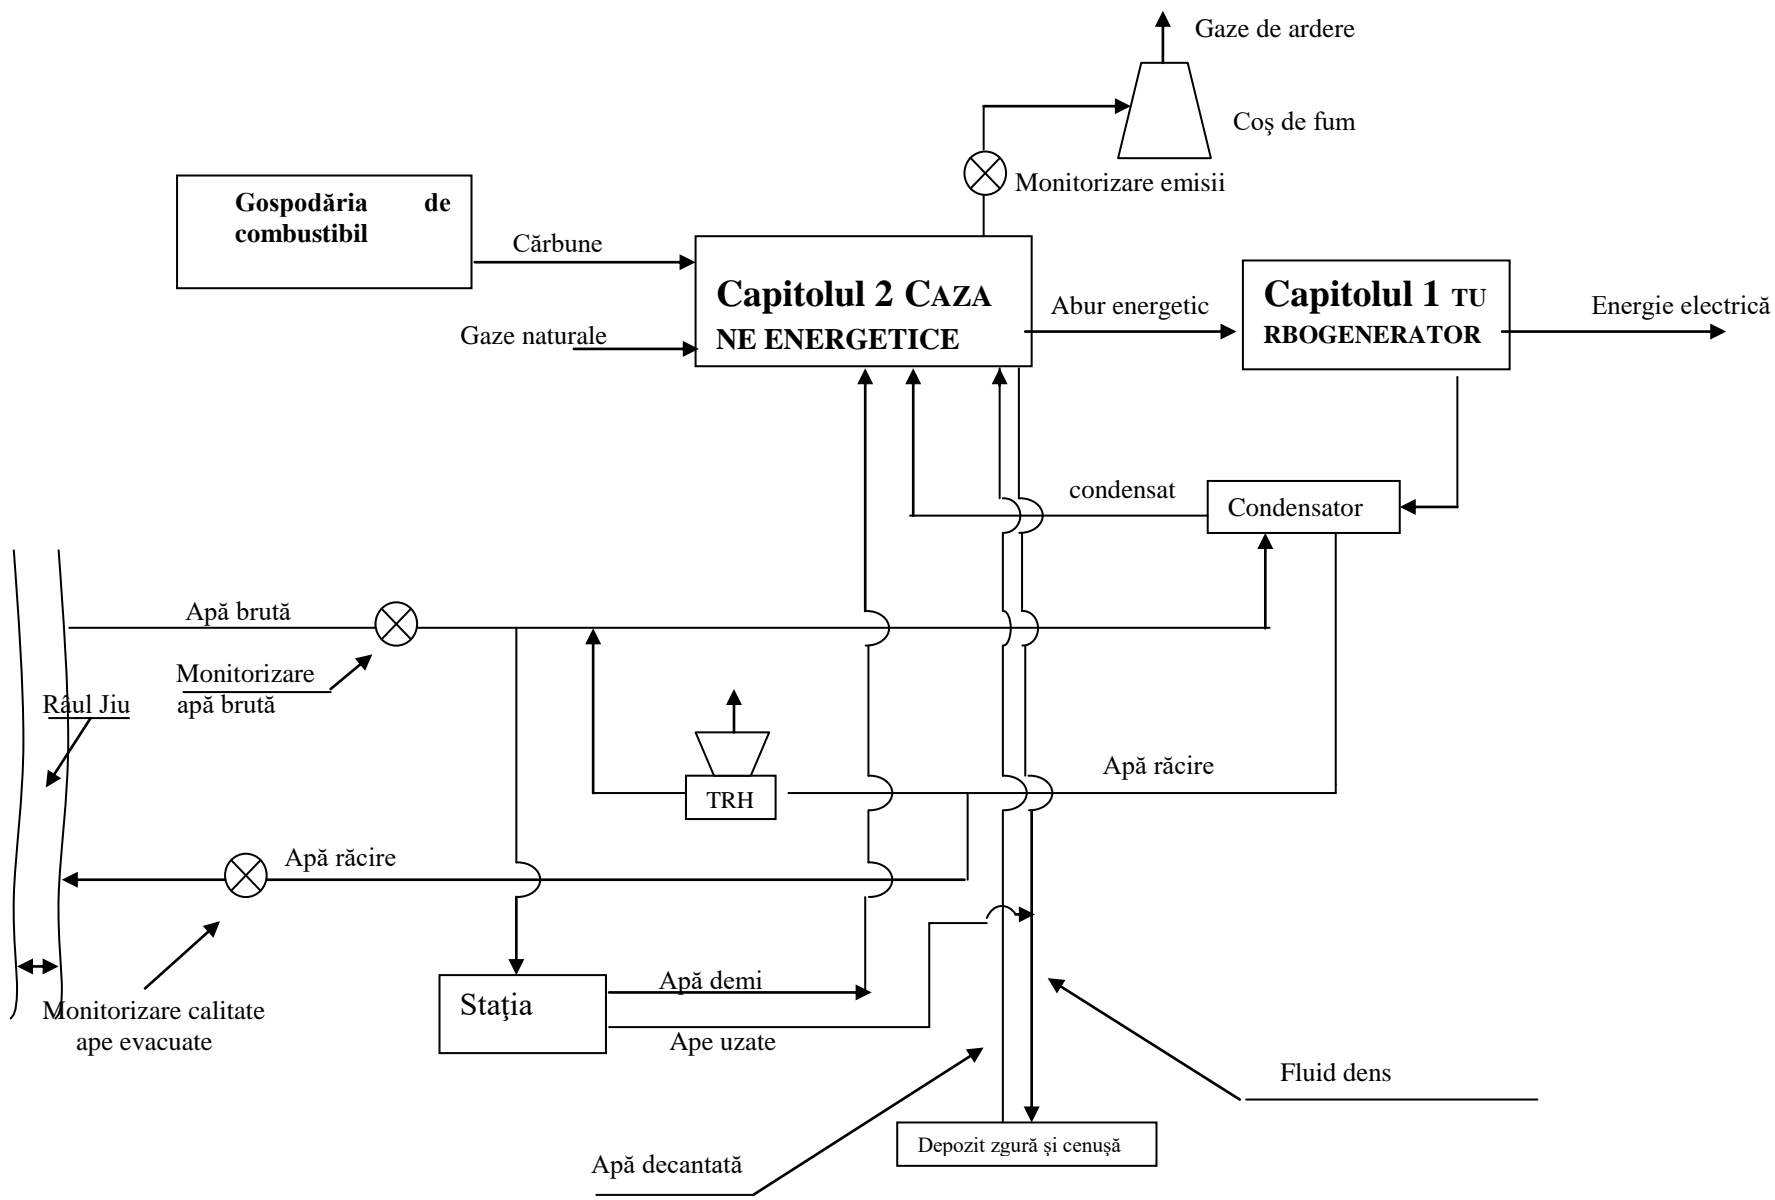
Gaze de ardere

Coş de fum

Monitorizare emisii

Gospodăria de combustibil

Cărbune

Gaze naturale

Capitolul 2 CAZANE ENERGETICE

Abur energetic

Capitolul 1 TURBOGENERATOR

Energie electrică

condensat

Condensator

Apă brută

Monitorizare apă brută

Râul Jiu

TRH

Apă răcire

Apă răcire

Monitorizare calitate ape evacuate

Staţia

Apă demi

Ape uzate

Fluid dens

Apă decantată

Depozit zgură şi cenuşă